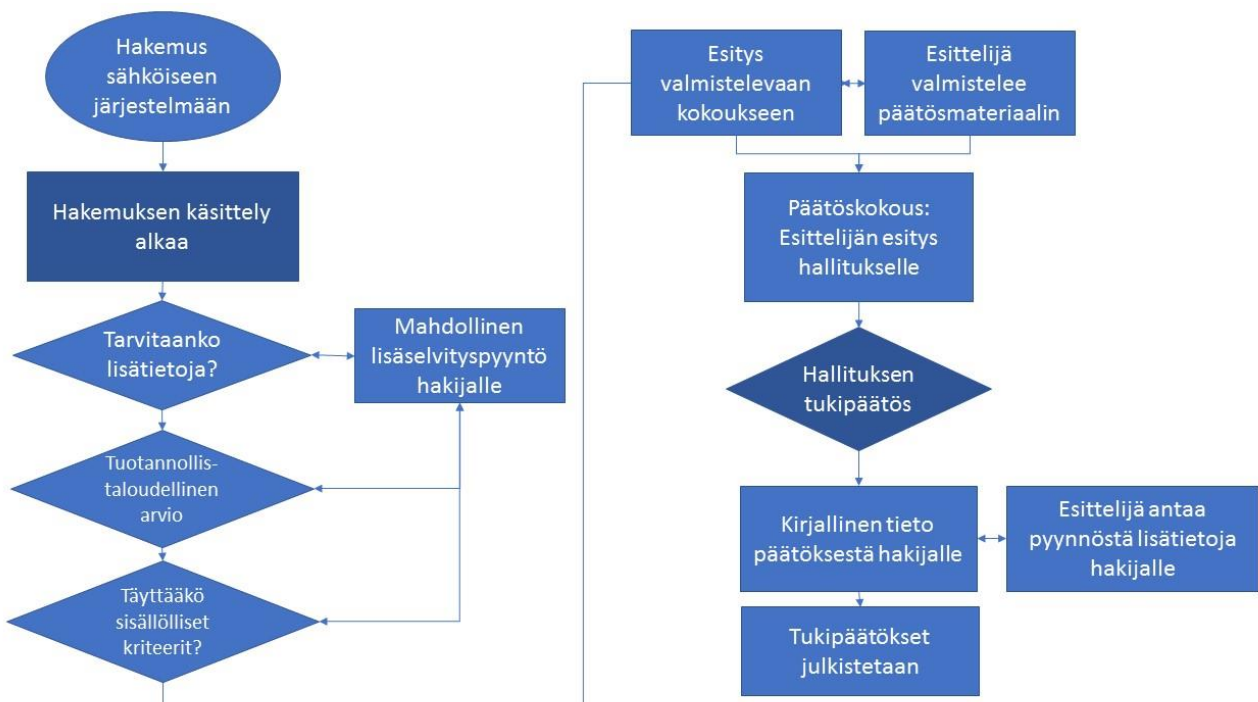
Hakemus sähköiseen järjestelmään

Hakemuksen käsittely alkaa

Tarvitaanko lisätietoja?

Mahdollinen lisäselvityspyyntö hakijalle

Tuotannollis-taloudellinen arvio

Täyttääkö sisällölliset kriteerit?

Esitys valmistelevaan kokoukseen

Esittelijä valmistelee päätösmateriaalin

Päätöskokous: Esittelijän esitys hallitukselle

Hallituksen tukipäätös

Kirjallinen tieto päätöksestä hakijalle

Esittelijä antaa pyynnöstä lisätietoja hakijalle

Tukipäätökset julkistetaan